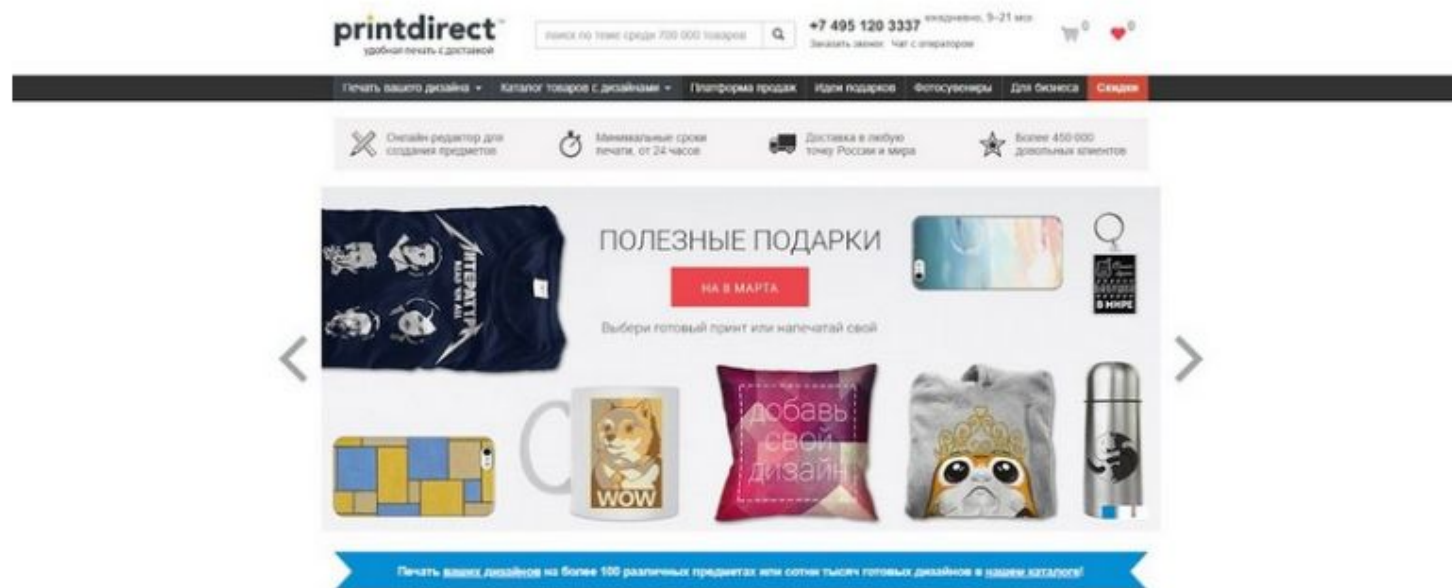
printdirect™
удобная печать с доставкой

поиск по теме среди 700 000 товаров

+7 495 120 3337 ежедневно, 9-21 мск
Заказать звонок Чат с оператором

0 0

Печать вашего дизайна ▾ Каталог товаров с дизайнами ▾ Платформа продаж Идеи подарков Фотосувениры Для бизнеса Скидки

Онлайн-редактор для создания предметов

Минимальные сроки печати, от 24 часов

Доставка в любую точку России и мира

Более 450 000 довольных клиентов

ЛИТЕРАТУРА

ПОЛЕЗНЫЕ ПОДАРКИ

НА 8 МАРТА

Выбери готовый принт или напечатай свой

В МИРЕ

WOW

добавь свой дизайн

Печать ваших дизайнов на более 100 различных предметах или сотни тысяч готовых дизайнов в нашем каталоге!